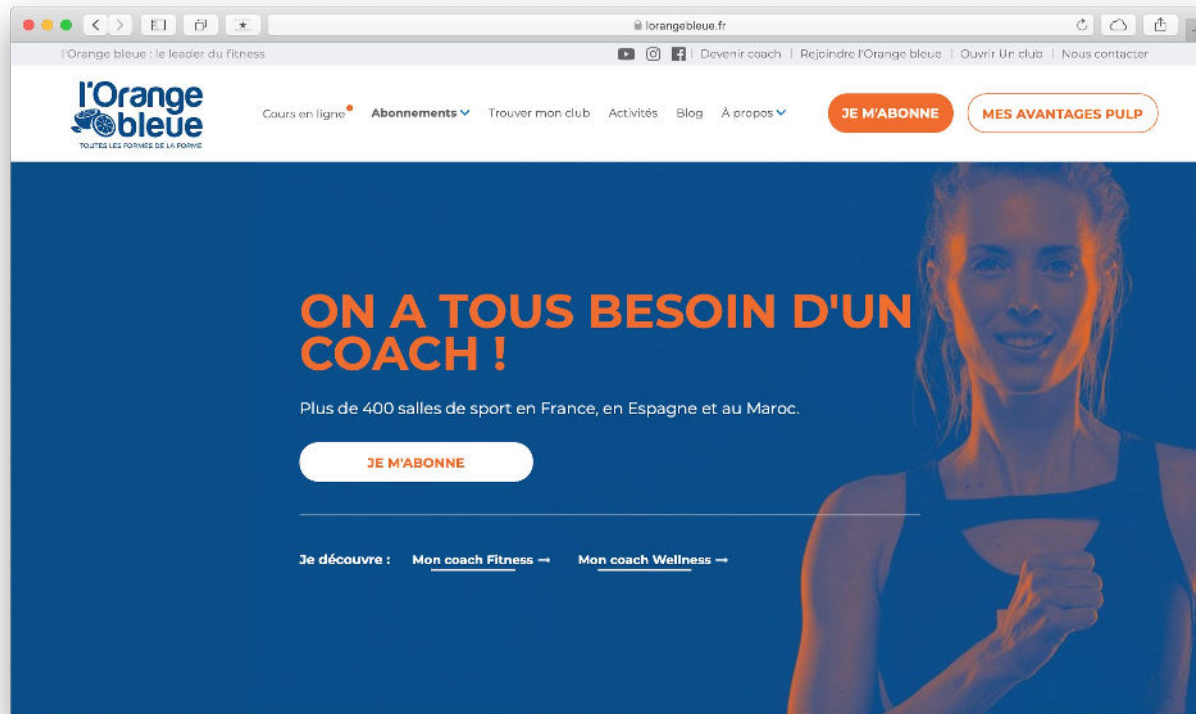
lorangebleue.fr

l'Orange bleue : le leader du fitness

Devenir coach | Rejoindre l'Orange bleue | Ouvrir un club | Nous contacter

l'Orange bleue
TOUTES LES FORMES DE LA FORME

Cours en ligne Abonnements Trouver mon club Activités Blog À propos

JE M'ABONNE

MES AVANTAGES PULP

ON A TOUS BESOIN D'UN COACH !

Plus de 400 salles de sport en France, en Espagne et au Maroc.

JE M'ABONNE

Je découvre : Mon coach Fitness → Mon coach Wellness →